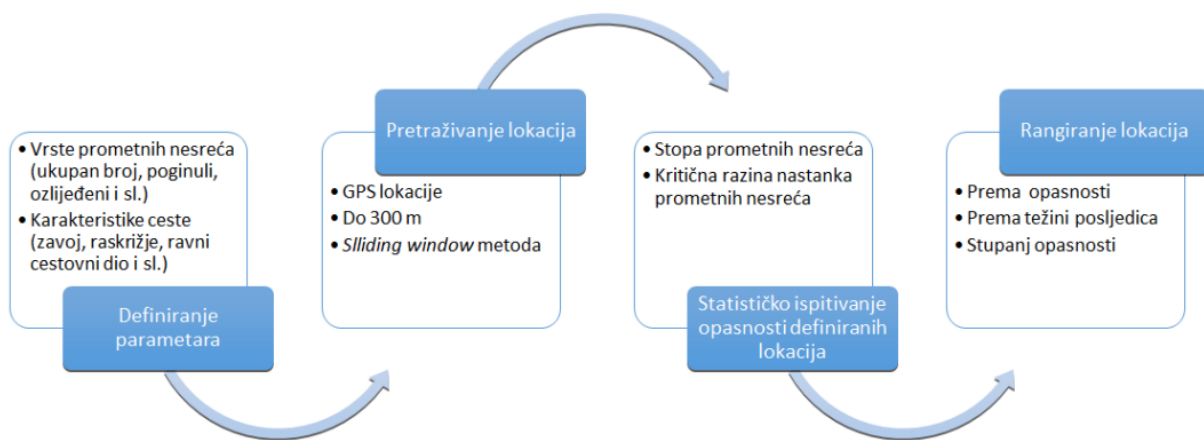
- Vrste prometnih nesreća (ukupan broj, poginuli, ozlijeđeni i sl.)
- Karakteristike ceste (zavoj, raskrižje, ravni cestovni dio i sl.)

Definiranje parametara

Pretraživanje lokacija

- GPS lokacije
- Do 300 m
- *Slliding window* metoda

- Stopa prometnih nesreća
- Kritična razina nastanka prometnih nesreća

Statističko ispitivanje opasnosti definiranih lokacija

Rangiranje lokacija

- Prema opasnosti
- Prema težini posljedica
- Stupanj opasnosti